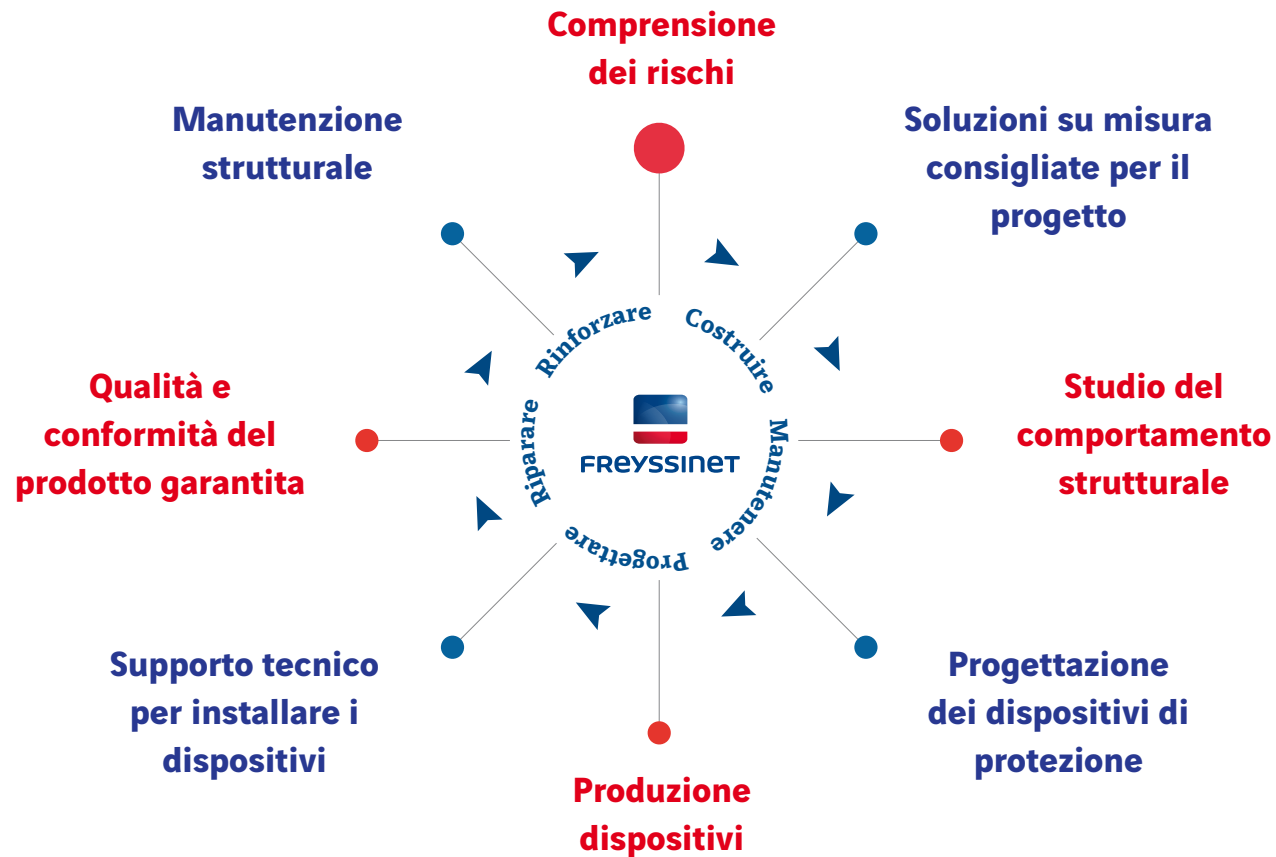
Comprensione dei rischi

Soluzioni su misura consigliate per il progetto

Studio del comportamento strutturale

Progettazione dei dispositivi di protezione

Produzione dispositivi

Supporto tecnico per installare i dispositivi

Qualità e conformità del prodotto garantita

Manutenzione strutturale

Rinforzare
Costruire
Manutenere
Progettare
Riparare

FREYSSINET